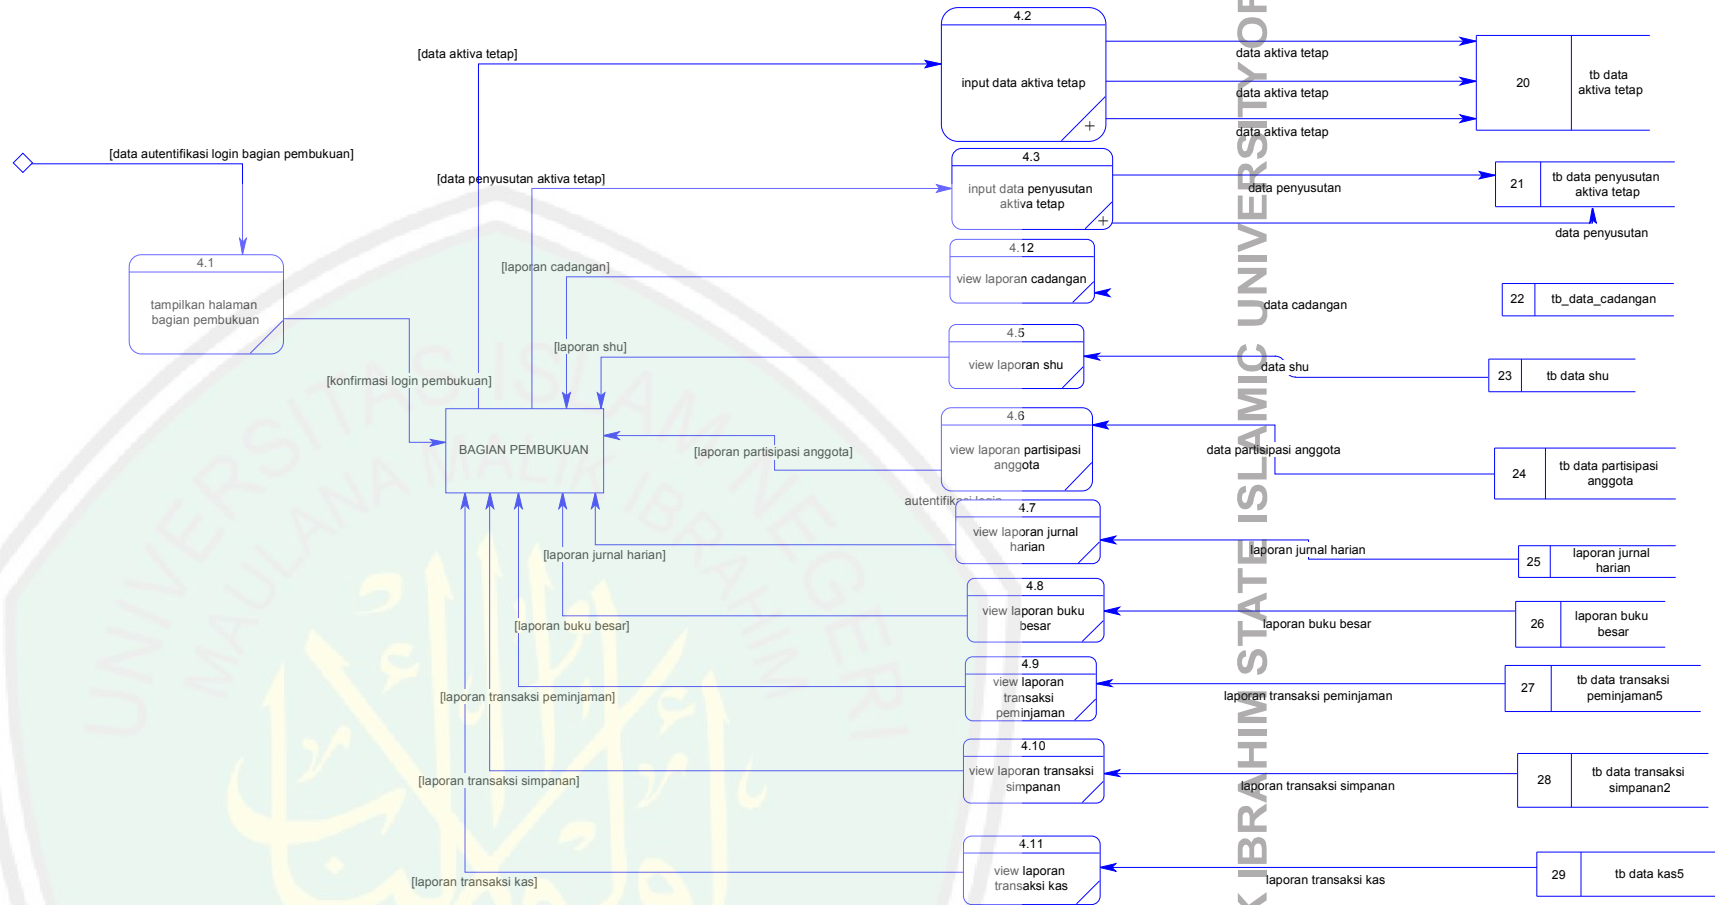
[data aktiva tetap]

4.2
input data aktiva tetap

data aktiva tetap
data aktiva tetap
data aktiva tetap

20
tb data aktiva tetap

[data autentifikasi login bagian pembukuan]

[data penyusutan aktiva tetap]

4.3
input data penyusutan aktiva tetap

data penyusutan

21
tb data penyusutan aktiva tetap

data penyusutan

4.1
tampilkan halaman bagian pembukuan

[laporan cadangan]

4.12
view laporan cadangan

data cadangan

22
tb_data_cadangan

[laporan shu]

4.5
view laporan shu

data shu

23
tb data shu

[konfirmasi login pembukuan]

BAGIAN PEMBUKUAN

[laporan partisipasi anggota]

4.6
view laporan partisipasi anggota

data partisipasi anggota

24
tb data partisipasi anggota

autentifikasi login

4.7
view laporan jurnal harian

[laporan jurnal harian]

laporan jurnal harian

25
laporan jurnal harian

4.8
view laporan buku besar

[laporan buku besar]

laporan buku besar

26
laporan buku besar

4.9
view laporan transaksi peminjaman

[laporan transaksi peminjaman]

laporan transaksi peminjaman

27
tb data transaksi peminjaman5

4.10
view laporan transaksi simpanan

[laporan transaksi simpanan]

laporan transaksi simpanan

28
tb data transaksi simpanan2

4.11
view laporan transaksi kas

[laporan transaksi kas]

laporan transaksi kas

29
tb data kas5

K IBRAHIM STATE ISLAMIC UNIVERSITY OF